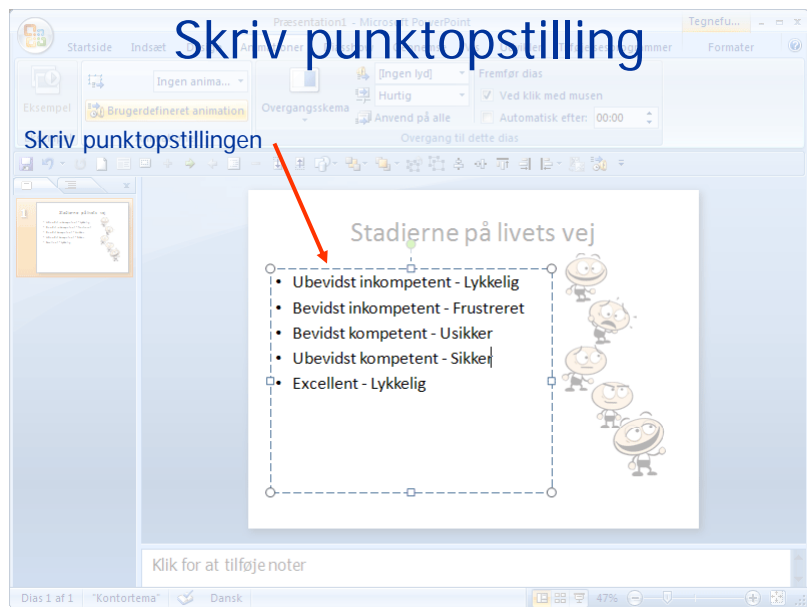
Skriv punktopstilling

Præsentation1 - Microsoft PowerPoint

Tegnefu...

Startside Indsæt Design Animationer Diasshow Gennemse Vis Programmer Formater

Eksempel

Ingen anima...

Brugerdefineret animation

Overgangsskema

[Ingen lyd]

Hurtig

Anvend på alle

Fremfør dias

Ved klik med musen

Automatisk efter: 00:00

Overgang til dette dias

Skriv punktopstillingen

Stadierne på livets vej

• Ubevidst inkompetent - Lykkelig
• Bevidst inkompetent - Frustreret
• Bevidst kompetent - Usikker
• Ubevidst kompetent - Sikker
• Excellent - Lykkelig

Klik for at tilføje noter

Dias 1 af 1 "Kontortema" Dansk 47%